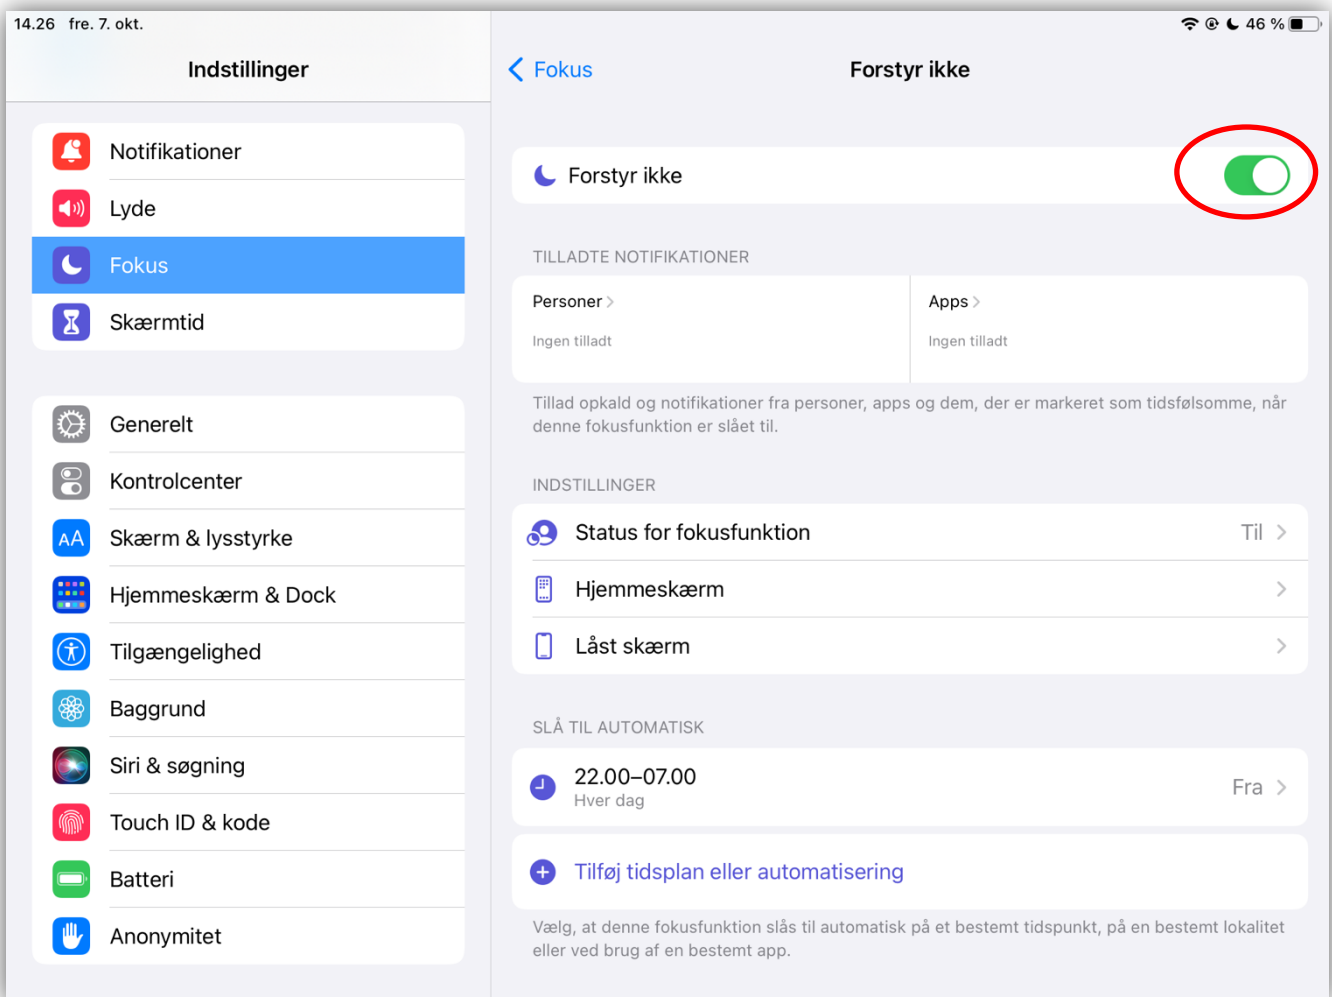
14.26 fre. 7. okt.

46 %

Indstillinger

Notifikationer

Lyde

Fokus

Skærmtid

Generelt

Kontrolcenter

AA Skærm & lysstyrke

Hjemmeskærm & Dock

Tilgængelighed

Baggrund

Siri & søgning

Touch ID & kode

Batteri

Anonymitet

< Fokus

Forstyr ikke

Forstyr ikke

TILLADTE NOTIFIKATIONER

| Personer > | Apps > |
|---|---|
| Ingen tilladt | Ingen tilladt |

Tillad opkald og notifikationer fra personer, apps og dem, der er markeret som tidsfølsomme, når denne fokusfunktion er slået til.

INDSTILLINGER

Status for fokusfunktion Til >

Hjemmeskærm >

Låst skærm >

SLÅ TIL AUTOMATISK

22.00–07.00
Hver dag
Fra >

Tilføj tidsplan eller automatisering

Vælg, at denne fokusfunktion slås til automatisk på et bestemt tidspunkt, på en bestemt lokalitet eller ved brug af en bestemt app.